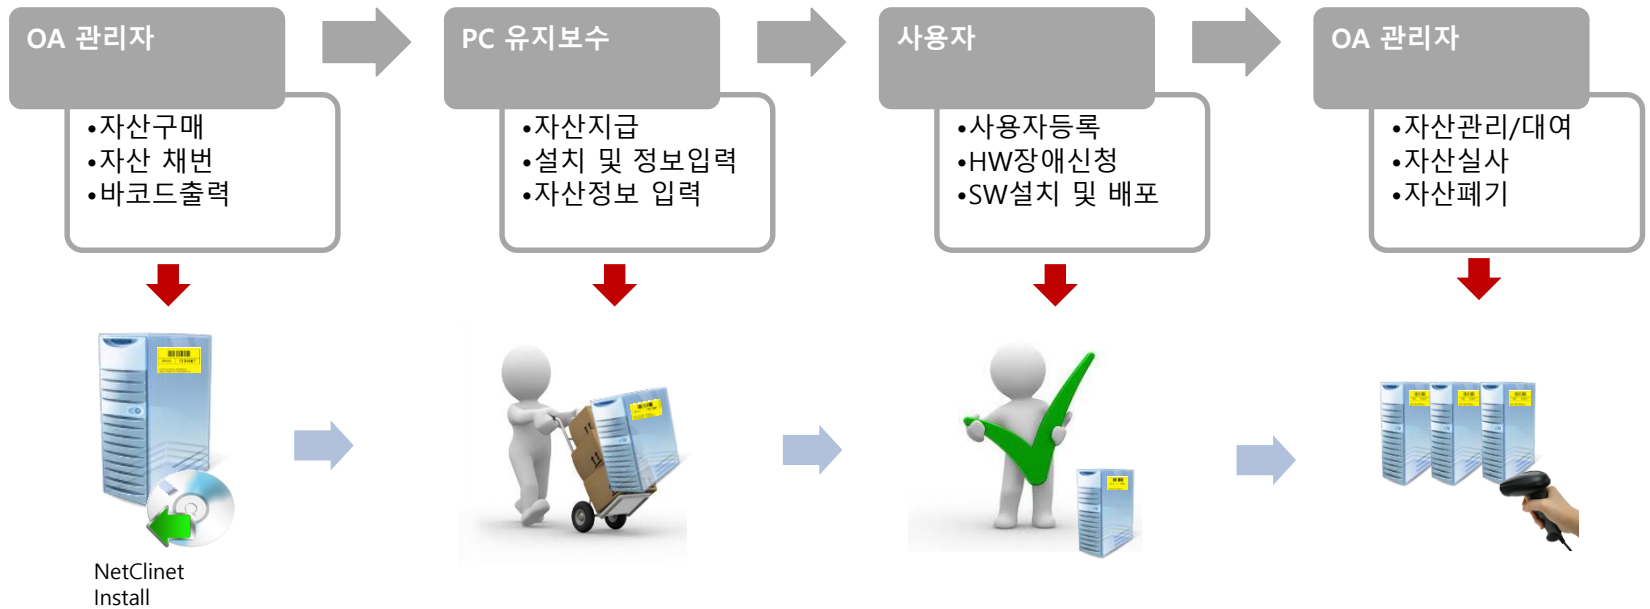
OA 관리자

•자산구매
•자산 채번
•바코드출력

PC 유지보수

•자산지급
•설치 및 정보입력
•자산정보 입력

사용자

•사용자등록
•HW장애신청
•SW설치 및 배포

OA 관리자

•자산관리/대여
•자산실사
•자산폐기

NetClinet Install